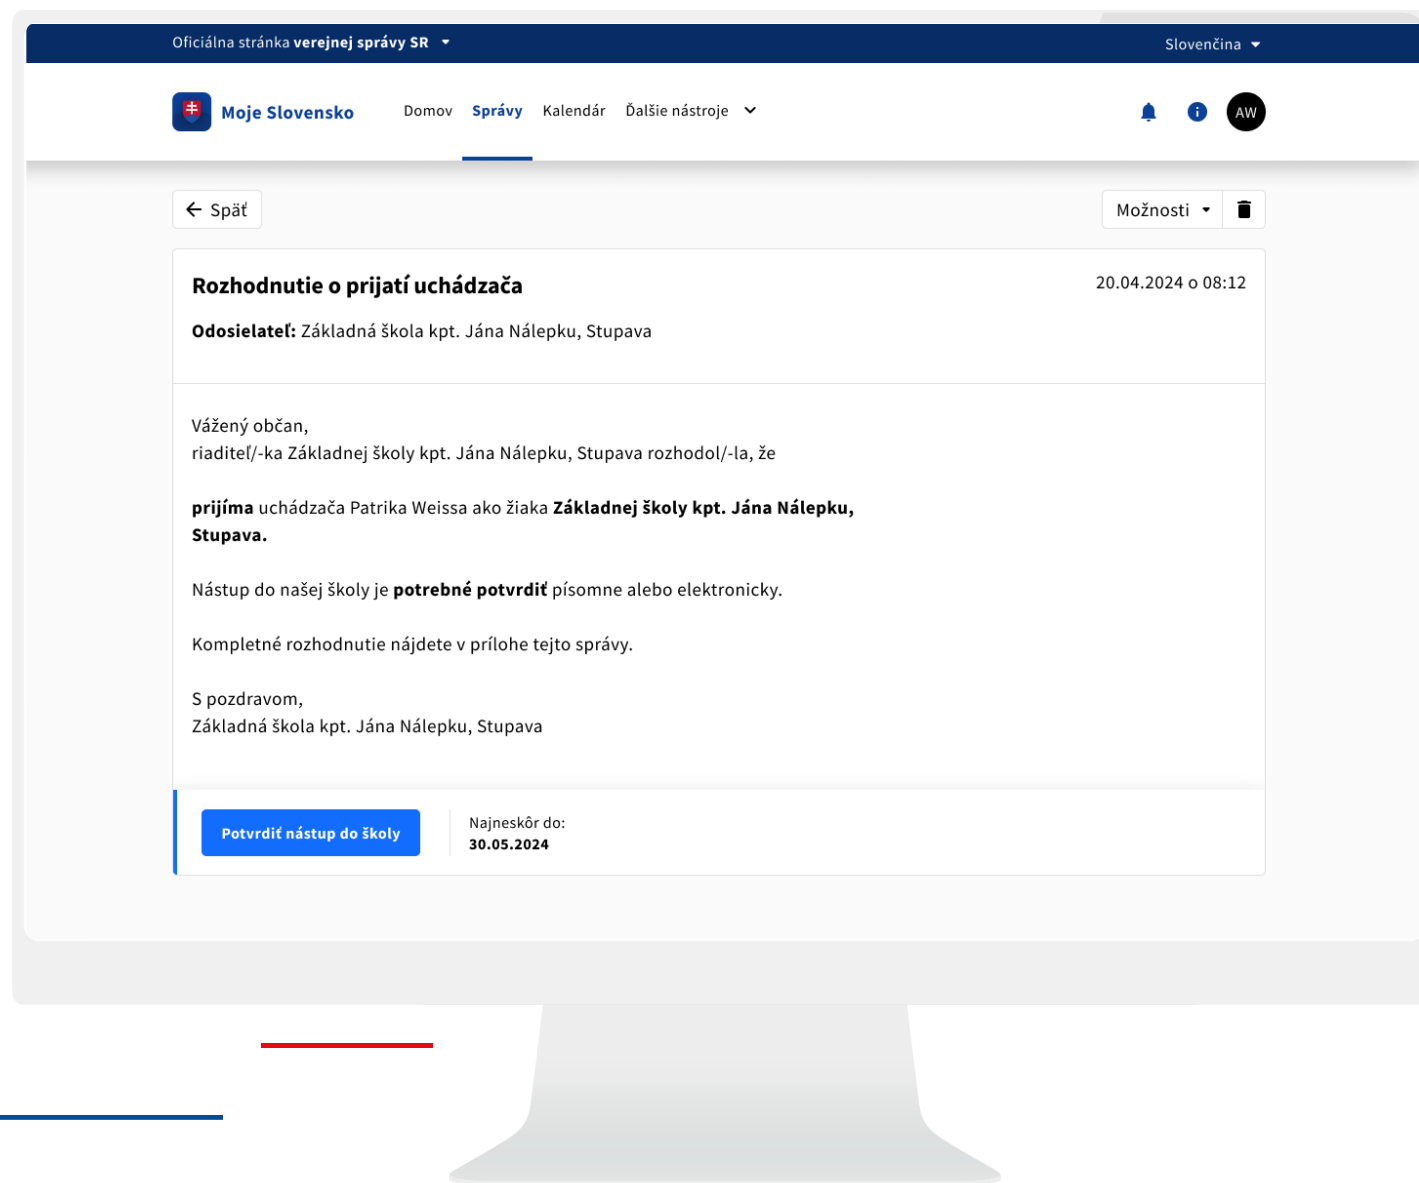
Oficiálna stránka verejnej správy SR

Slovenčina

Moje Slovensko

Domov Správy Kalendár Ďalšie nástroje

AW

Späť

Možnosti

Rozhodnutie o prijatí uchádzača

20.04.2024 o 08:12

Odosielateľ: Základná škola kpt. Jána Nálepku, Stupava

Vážený občan,
riaditeľ/-ka Základnej školy kpt. Jána Nálepku, Stupava rozhodol/-la, že

prijíma uchádzača Patrika Weissa ako žiaka Základnej školy kpt. Jána Nálepku, Stupava.

Nástup do našej školy je potrebné potvrdiť písomne alebo elektronicky.

Kompletné rozhodnutie nájdete v prílohe tejto správy.

S pozdravom,
Základná škola kpt. Jána Nálepku, Stupava

Potvrdiť nástup do školy

Najneskôr do:
30.05.2024